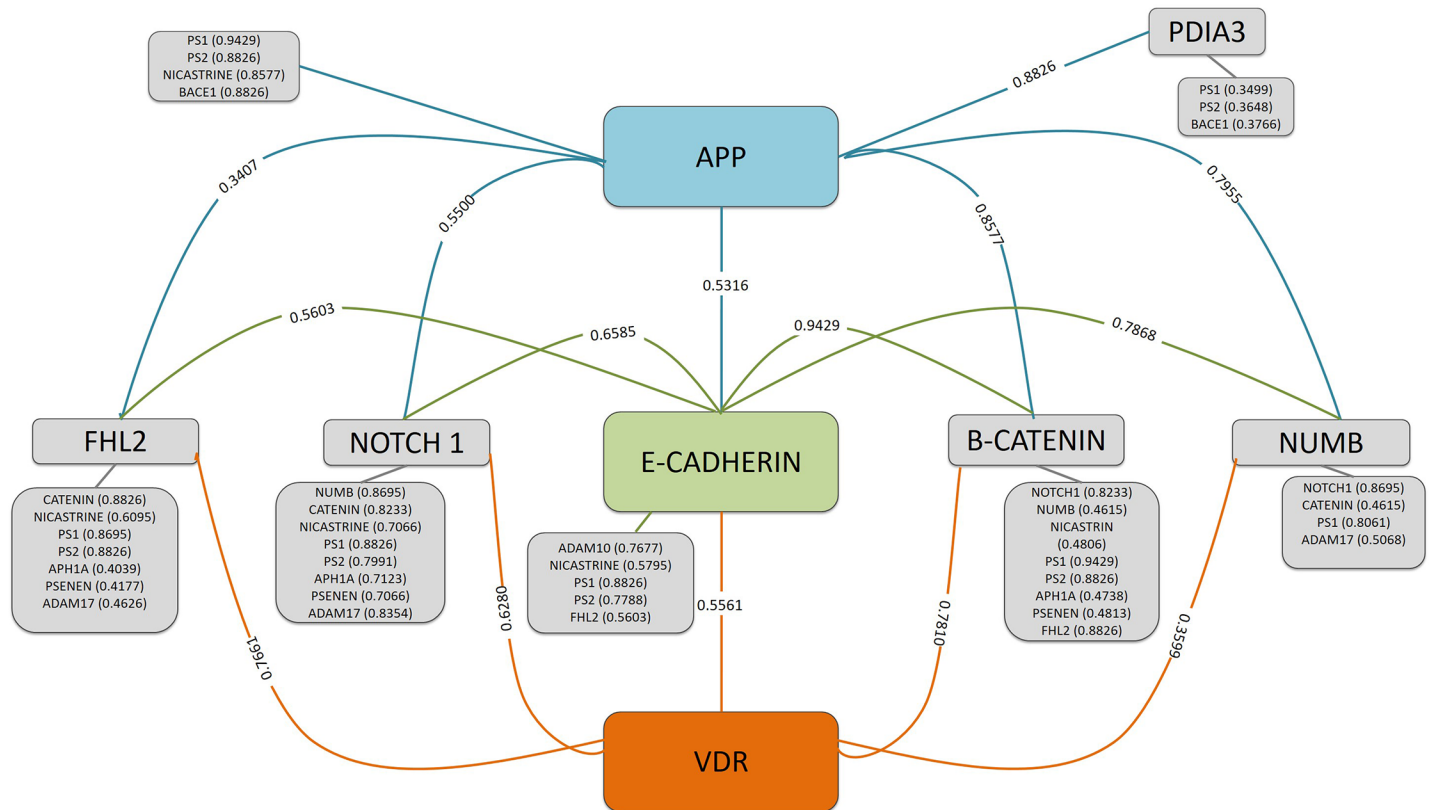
PS1 (0.9429)
PS2 (0.8826)
NICASTRINE (0.8577)
BACE1 (0.8826)

PDIA3

PS1 (0.3499)
PS2 (0.3648)
BACE1 (0.3766)

0.8826

APP

0.3407

0.5500

0.8577

0.7955

0.5316

0.5603

0.6585

0.9429

0.7868

FHL2

NOTCH 1

E-CADHERIN

B-CATENIN

NUMB

CATENIN (0.8826)
NICASTRINE (0.6095)
PS1 (0.8695)
PS2 (0.8826)
APH1A (0.4039)
PSENEN (0.4177)
ADAM17 (0.4626)

NUMB (0.8695)
CATENIN (0.8233)
NICASTRINE (0.7066)
PS1 (0.8826)
PS2 (0.7991)
APH1A (0.7123)
PSENEN (0.7066)
ADAM17 (0.8354)

ADAM10 (0.7677)
NICASTRINE (0.5795)
PS1 (0.8826)
PS2 (0.7788)
FHL2 (0.5603)

NOTCH1 (0.8233)
NUMB (0.4615)
NICASTRIN
(0.4806)
PS1 (0.9429)
PS2 (0.8826)
APH1A (0.4738)
PSENEN (0.4813)
FHL2 (0.8826)

NOTCH1 (0.8695)
CATENIN (0.4615)
PS1 (0.8061)
ADAM17 (0.5068)

0.7661

0.6280

0.5561

0.7810

0.3599

VDR